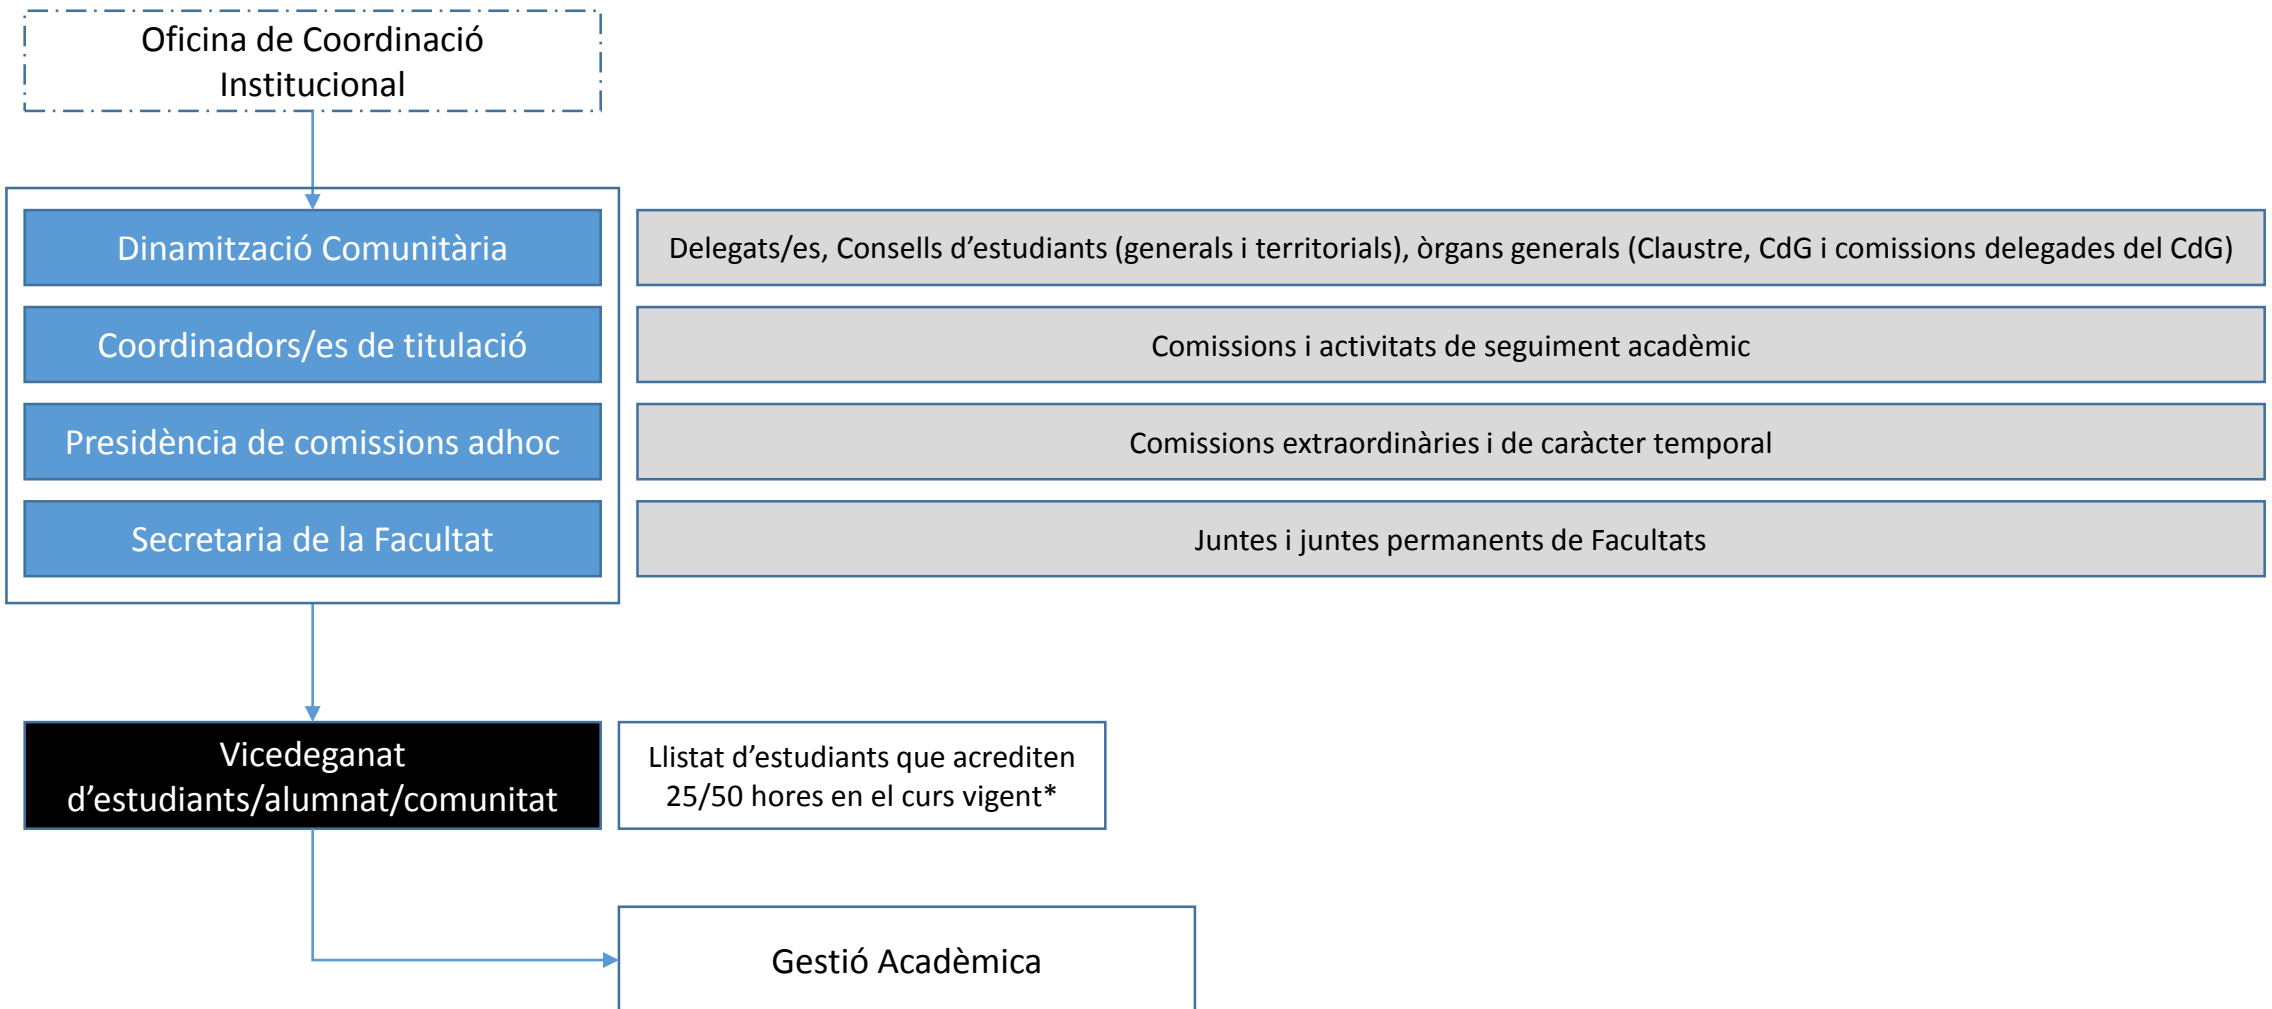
Oficina de Coordinació Institucional

Dinamització Comunitària

Delegats/es, Consells d’estudiants (generals i territorials), òrgans generals (Claustre, CdG i comissions delegades del CdG)

Coordinadors/es de titulació

Comissions i activitats de seguiment acadèmic

Presidència de comissions adhoc

Comissions extraordinàries i de caràcter temporal

Secretaria de la Facultat

Juntes i juntes permanents de Facultats

Vicedeganat d’estudiants/alumnat/comunitat

Llistat d’estudiants que acrediten 25/50 hores en el curs vigent*

Gestió Acadèmica